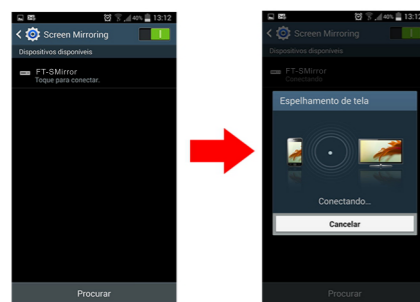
40% 13:12
Screen Mirroring
Dispositivos disponíveis
FT-SMirror
Toque para conectar.
Procurar

40% 13:12
Screen Mirroring
Dispositivos disponíveis
FT-SMirror
Conectando
Espelhamento de tela
Conectando...
Cancelar
Procurar